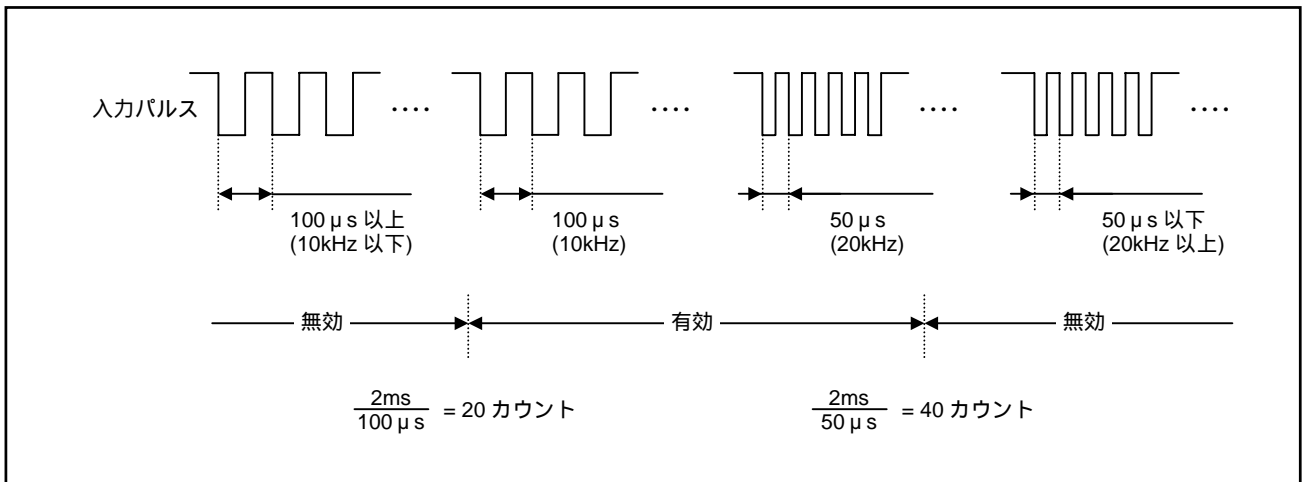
入力パルス ···· ···· ···· ····

100 μ s 以上
(10kHz 以下)

100 μ s
(10kHz)

50 μ s
(20kHz)

50 μ s 以下
(20kHz 以上)

無効

有効

無効

$\frac{2ms}{100 μs}$ = 20 カウント

$\frac{2ms}{50 μs}$ = 40 カウント